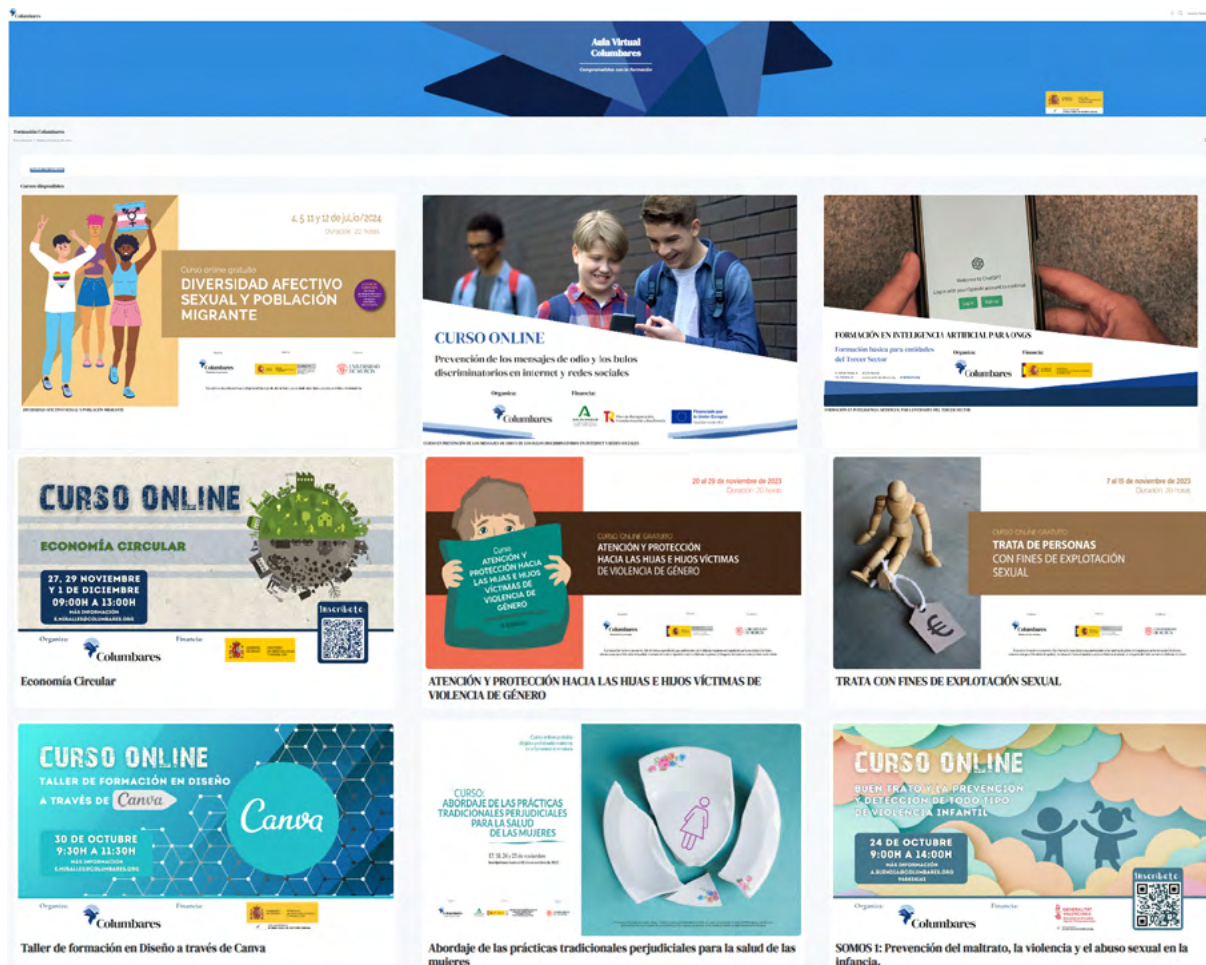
Columbares

Aula Virtual Columbares

Comprometidos con la formación

Formación Columbares

Cursos disponibles

4, 5, 11 y 12 de julio/2024
Duración: 20 horas

Curso online gratuito
DIVERSIDAD AFECTIVO SEXUAL Y POBLACIÓN MIGRANTE

Columbares

UNIVERSIDAD DE MURCIA

DIVERSIDAD AFECTIVO SEXUAL Y POBLACIÓN MIGRANTE

CURSO ONLINE
Prevención de los mensajes de odio y los bulos discriminatorios en internet y redes sociales

Organiza: Columbares
Financia:

Financiado por la Unión Europea

CURSO EN PREVENCIÓN DE LOS MENSAJES DE ODIO Y LOS BULOS DISCRIMINATORIOS EN INTERNET Y REDES SOCIALES

Welcome to ChatGPT
Log in with your OpenAI account to continue
Log in Sign up

FORMACIÓN EN INTELIGENCIA ARTIFICIAL PARA ONGS
Formación básica para entidades del Tercer Sector
Organiza Financia
Columbares

FORMACIÓN EN INTELIGENCIA ARTIFICIAL PARA ENTIDADES DEL TERCER SECTOR

CURSO ONLINE
ECONOMÍA CIRCULAR
27, 29 NOVIEMBRE Y 1 DE DICIEMBRE
09:00H A 13:00H
MÁS INFORMACIÓN
E.MIRALLES@COLUMBARES.ORG
Inscríbete
Organiza: Columbares
Financia:

Economía Circular

20 al 29 de noviembre de 2023
Duración: 20 horas

Curso
ATENCIÓN Y PROTECCIÓN HACIA LAS HIJAS E HIJOS VÍCTIMAS DE VIOLENCIA DE GÉNERO

CURSO ONLINE GRATUITO
ATENCIÓN Y PROTECCIÓN HACIA LAS HIJAS E HIJOS VÍCTIMAS DE VIOLENCIA DE GÉNERO

Columbares

ATENCIÓN Y PROTECCIÓN HACIA LAS HIJAS E HIJOS VÍCTIMAS DE VIOLENCIA DE GÉNERO

7 al 15 de noviembre de 2023
Duración: 20 horas

CURSO ONLINE GRATUITO
TRATA DE PERSONAS CON FINES DE EXPLOTACIÓN SEXUAL

Columbares

TRATA CON FINES DE EXPLOTACIÓN SEXUAL

CURSO ONLINE
TALLER DE FORMACIÓN EN DISEÑO A TRAVÉS DE Canva
Canva
30 DE OCTUBRE
9:30H A 11:30H
MÁS INFORMACIÓN
E.MIRALLES@COLUMBARES.ORG
Organiza: Columbares
Financia:

Taller de formación en Diseño a través de Canva

CURSO:
ABORDAJE DE LAS PRÁCTICAS TRADICIONALES PERJUDICIALES PARA LA SALUD DE LAS MUJERES

Abordaje de las prácticas tradicionales perjudiciales para la salud de las mujeres

CURSO ONLINE
BUEN TRATO Y LA PREVENCIÓN Y DETECCIÓN DE TODO TIPO DE VIOLENCIA INFANTIL
24 DE OCTUBRE
9:00H A 14:00H
MÁS INFORMACIÓN
A.BUENO@COLUMBARES.ORG
Inscríbete
Organiza: Columbares
Financia:
GENERALITAT VALENCIANA

SOMOS 1: Prevención del maltrato, la violencia y el abuso sexual en la infancia.